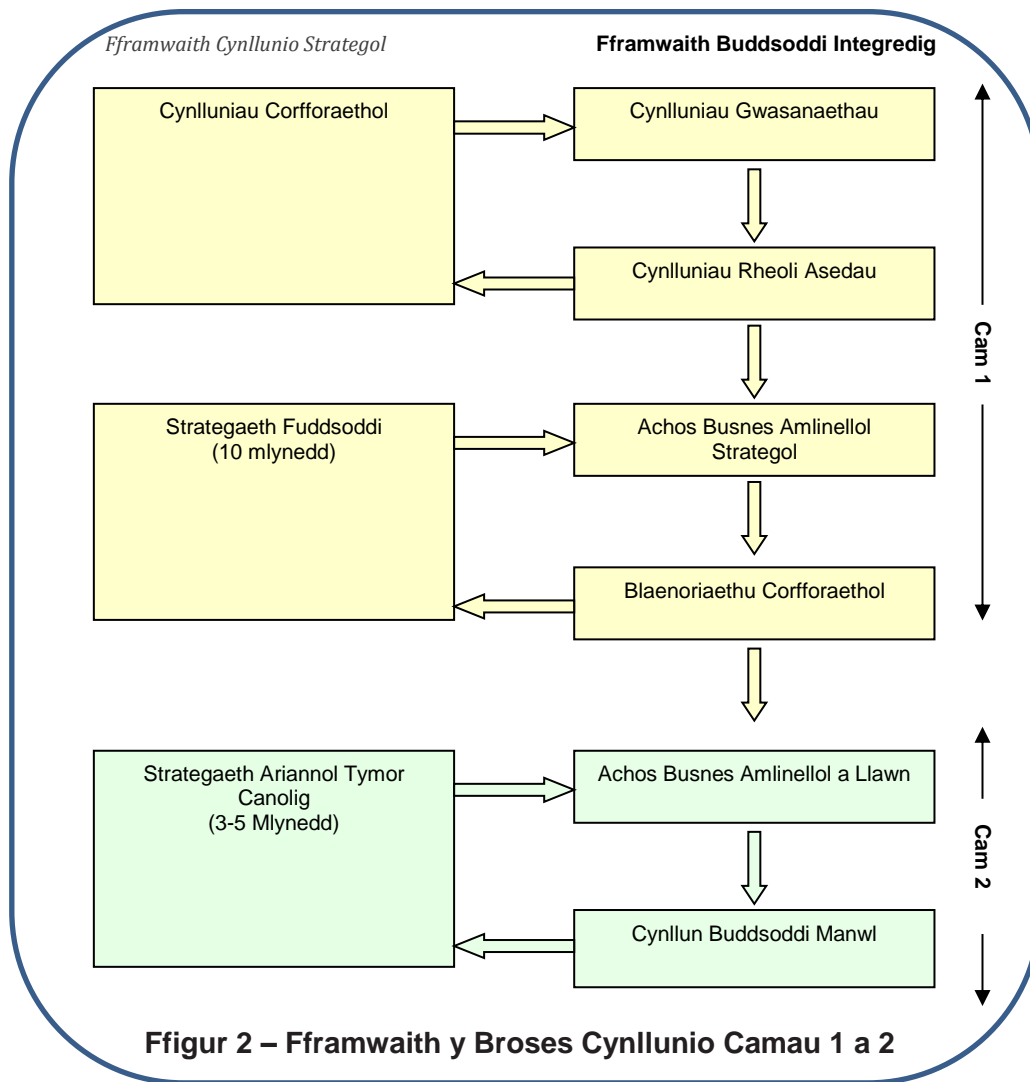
Fframwaith Cynllunio Strategol

Fframwaith Buddsoddi Integredig

Cynlluniau Corfforaethol

Cynlluniau Gwasanaethau

Cynlluniau Rheoli Asedau

Strategaeth Fuddsoddi (10 mlynedd)

Achos Busnes Amlinellol Strategol

Blaenoriaethu Corfforaethol

Cam 1

Strategaeth Ariannol Tymor Canolig (3-5 Mlynedd)

Achos Busnes Amlinellol a Llawn

Cynllun Buddsoddi Manwl

Cam 2

Ffigur 2 – Fframwaith y Broses Cynllunio Camau 1 a 2